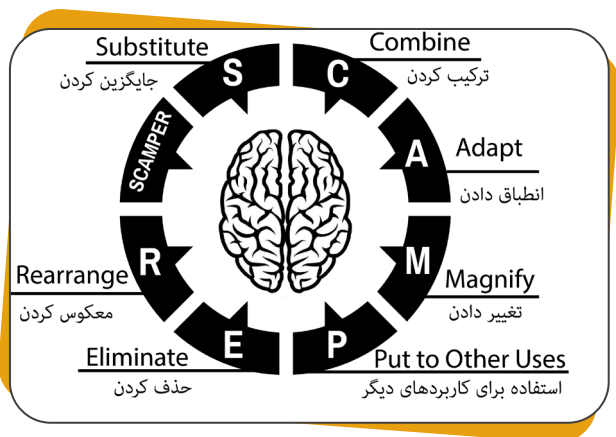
Substitute
جایگزین کردن

S

C

Combine
ترکیب کردن

SCAMPER

A

Adapt
انطباق دادن

R

Rearrange
معکوس کردن

M

Magnify
تغییر دادن

E

Eliminate
حذف کردن

P

Put to Other Uses
استفاده برای کاربردهای دیگر